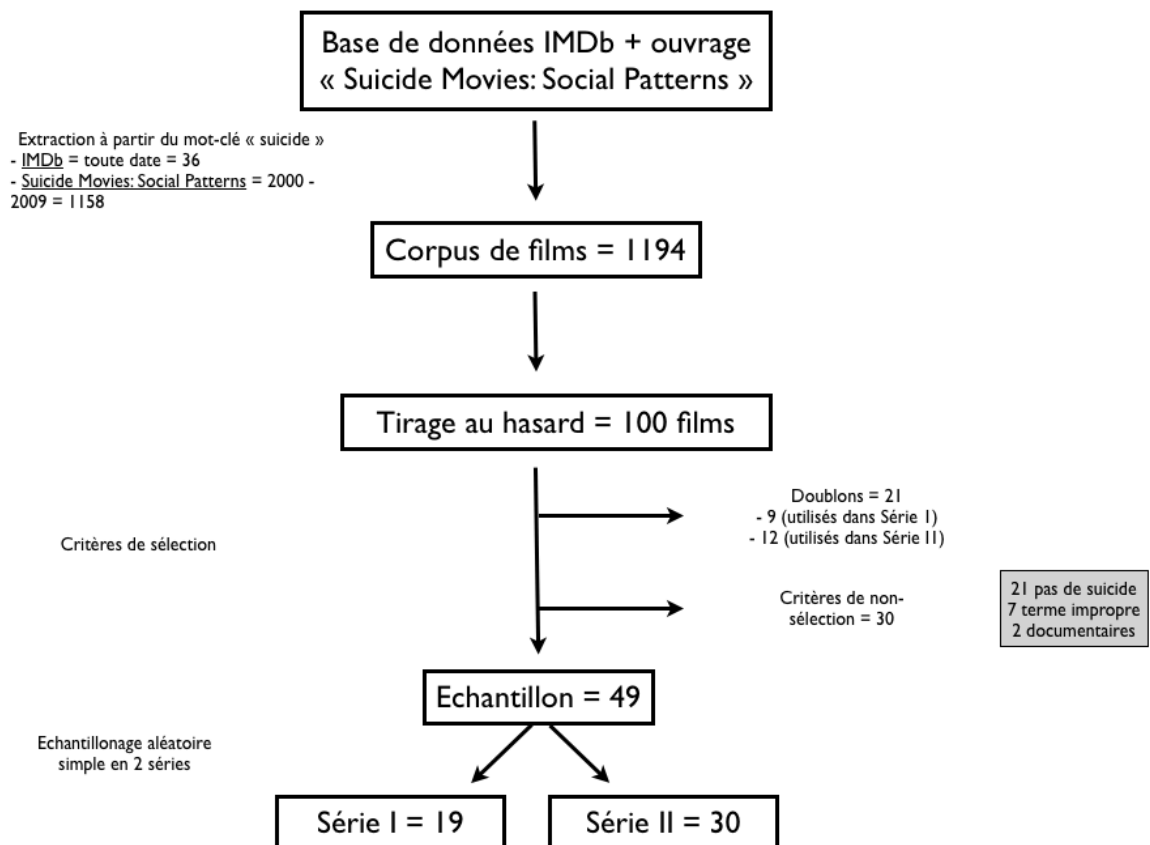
Base de données IMDb + ouvrage « Suicide Movies: Social Patterns »

Extraction à partir du mot-clé « suicide »
- IMDb = toute date = 36
- Suicide Movies: Social Patterns = 2000 - 2009 = 1158

Corpus de films = 1194

Tirage au hasard = 100 films

Critères de sélection

Doublons = 21
- 9 (utilisés dans Série I)
- 12 (utilisés dans Série II)

Critères de non-sélection = 30

21 pas de suicide
7 terme impropre
2 documentaires

Echantillon = 49

Echantillonage aléatoire simple en 2 séries

Série I = 19

Série II = 30